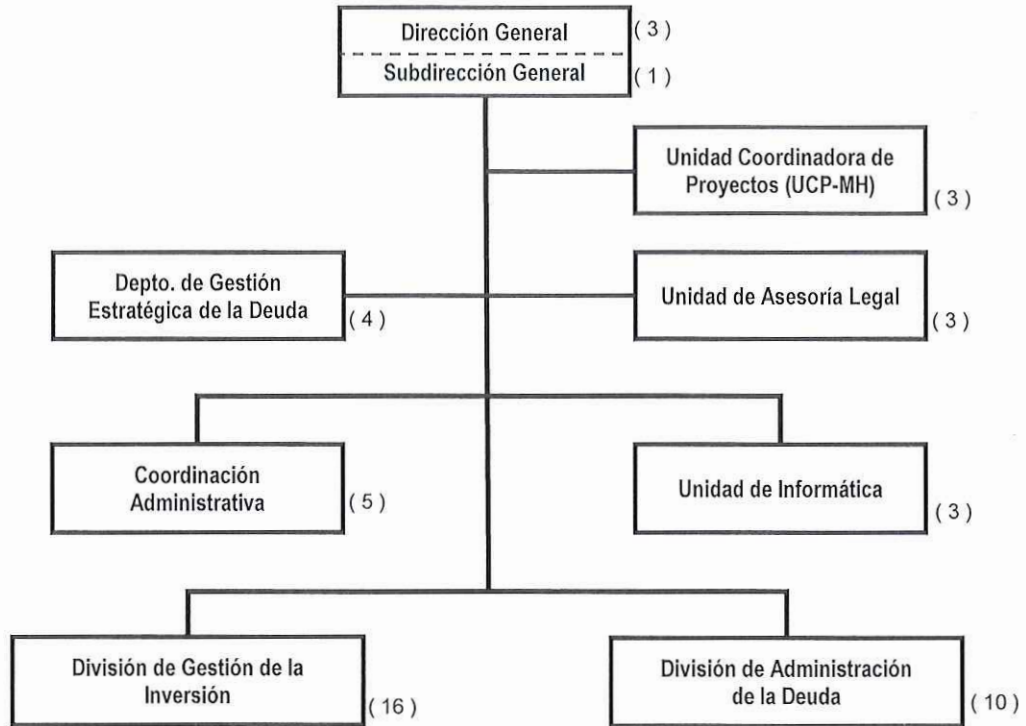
Dirección General (3)

Subdirección General (1)

Unidad Coordinadora de Proyectos (UCP-MH) (3)

Depto. de Gestión Estratégica de la Deuda (4)

Unidad de Asesoría Legal (3)

Coordinación Administrativa (5)

Unidad de Informática (3)

División de Gestión de la Inversión (16)

División de Administración de la Deuda (10)